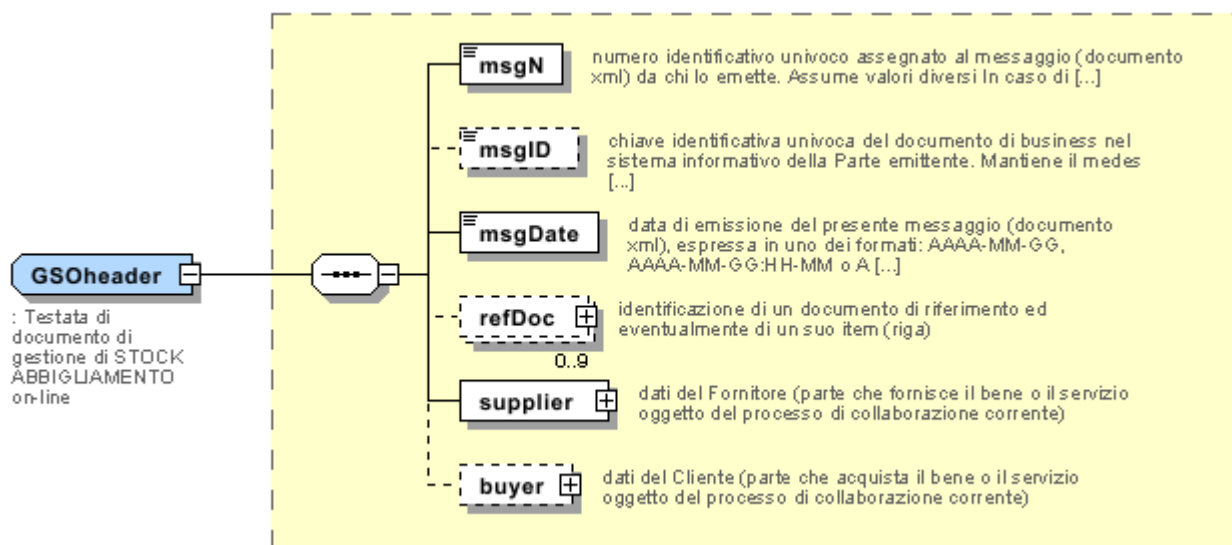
GSOheader

: Testata di documento di gestione di STOCK ABBIGLIAMENTO on-line

msgN
numero identificativo univoco assegnato al messaggio (documento xml) da chi lo emette. Assume valori diversi In caso di [...]

msgID
chiave identificativa univoca del documento di business nel sistema informativo della Parte emittente. Mantiene il medes [...]

msgDate
data di emissione del presente messaggio (documento xml), espressa in uno dei formati: AAAA-MM-GG, AAAA-MM-GG:HH-MM o A [...]

refDoc
0..9
identificazione di un documento di riferimento ed eventualmente di un suo item (riga)

supplier
dati del Fornitore (parte che fornisce il bene o il servizio oggetto del processo di collaborazione corrente)

buyer
dati del Cliente (parte che acquista il bene o il servizio oggetto del processo di collaborazione corrente)